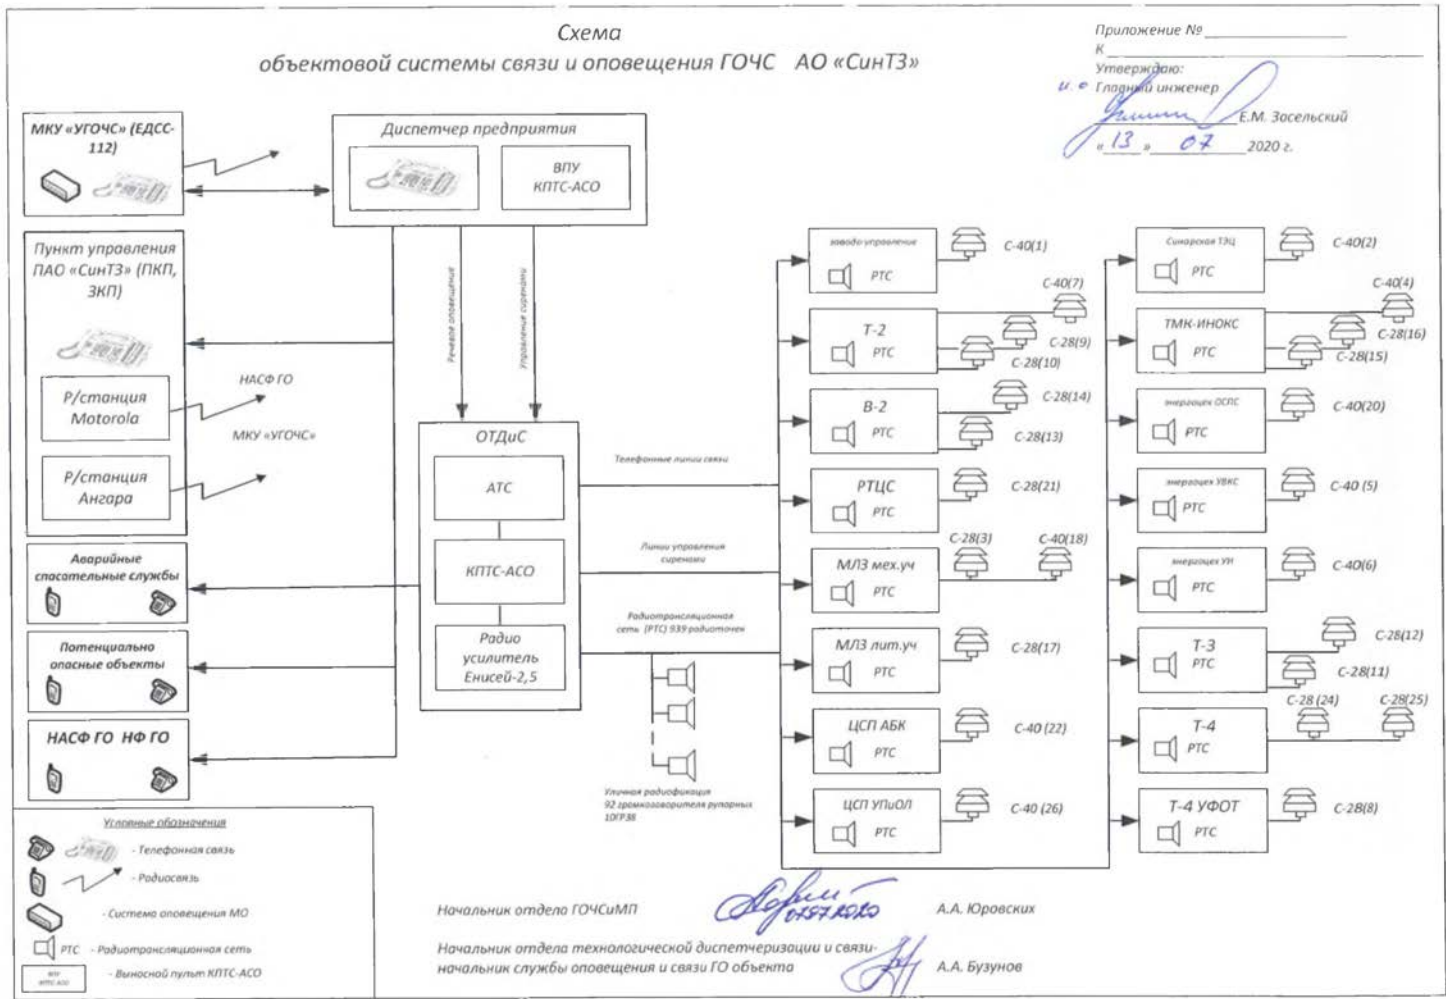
Схема
объектовой системы связи и оповещения ГОЧС АО «СинТЗ»

Приложение №
К
Утверждаю:
и.о. Главный инженер
Е.М. Зосельский
«13» 07 2020 г.

МКУ «УГОЧС» (ЕДСС-112)

Диспетчер предприятия

ВПУ КПТС-АСО

Пункт управления ПАО «СинТЗ» (ПКП, ЗКП)

НАСФ ГО

Р/станция Motorola

МКУ «УГОЧС»

Р/станция Ангара

Аварийные спасательные службы

Потенциально опасные объекты

НАСФ ГО НФ ГО

Речевое оповещение

Управление сиренами

ОТДиС

АТС

КПТС-АСО

Радио усилитель Енисей-2,5

Телефонные линии связи

Линии управления сиренами

Радиотрансляционная сеть (РТС) 939 радиоточек

Уличная радиофикация 92 громкоговорителя рупорных 10ГР38

заводоуправление РТС С-40(1)
Т-2 РТС С-40(7) С-28(9) С-28(10)
В-2 РТС С-28(14) С-28(13)
РТЦС РТС С-28(21)
МЛЗ мех.уч РТС С-28(3) С-40(18)
МЛЗ лит.уч РТС С-28(17)
ЦСП АБК РТС С-40 (22)
ЦСП УПиОЛ РТС С-40 (26)

Синарская ТЭЦ РТС С-40(2)
ТМК-ИНОКС РТС С-40(4) С-28(16) С-28(15)
энергоцех ОСПС РТС С-40(20)
энергоцех УВКС РТС С-40 (5)
энергоцех УН РТС С-40(6)
Т-3 РТС С-28(12) С-28(11)
Т-4 РТС С-28 (24) С-28(25)
Т-4 УФОТ РТС С-28(8)

Условные обозначения
- Телефонная связь
- Радиосвязь
- Система оповещения МО
РТС - Радиотрансляционная сеть
ВПУ КПТС-АСО - Выносной пульт КПТС-АСО

Начальник отдела ГОЧСиМП 07.07.2020 А.А. Юровских

Начальник отдела технологической диспетчеризации и связи-начальник службы оповещения и связи ГО объекта А.А. Бузунов